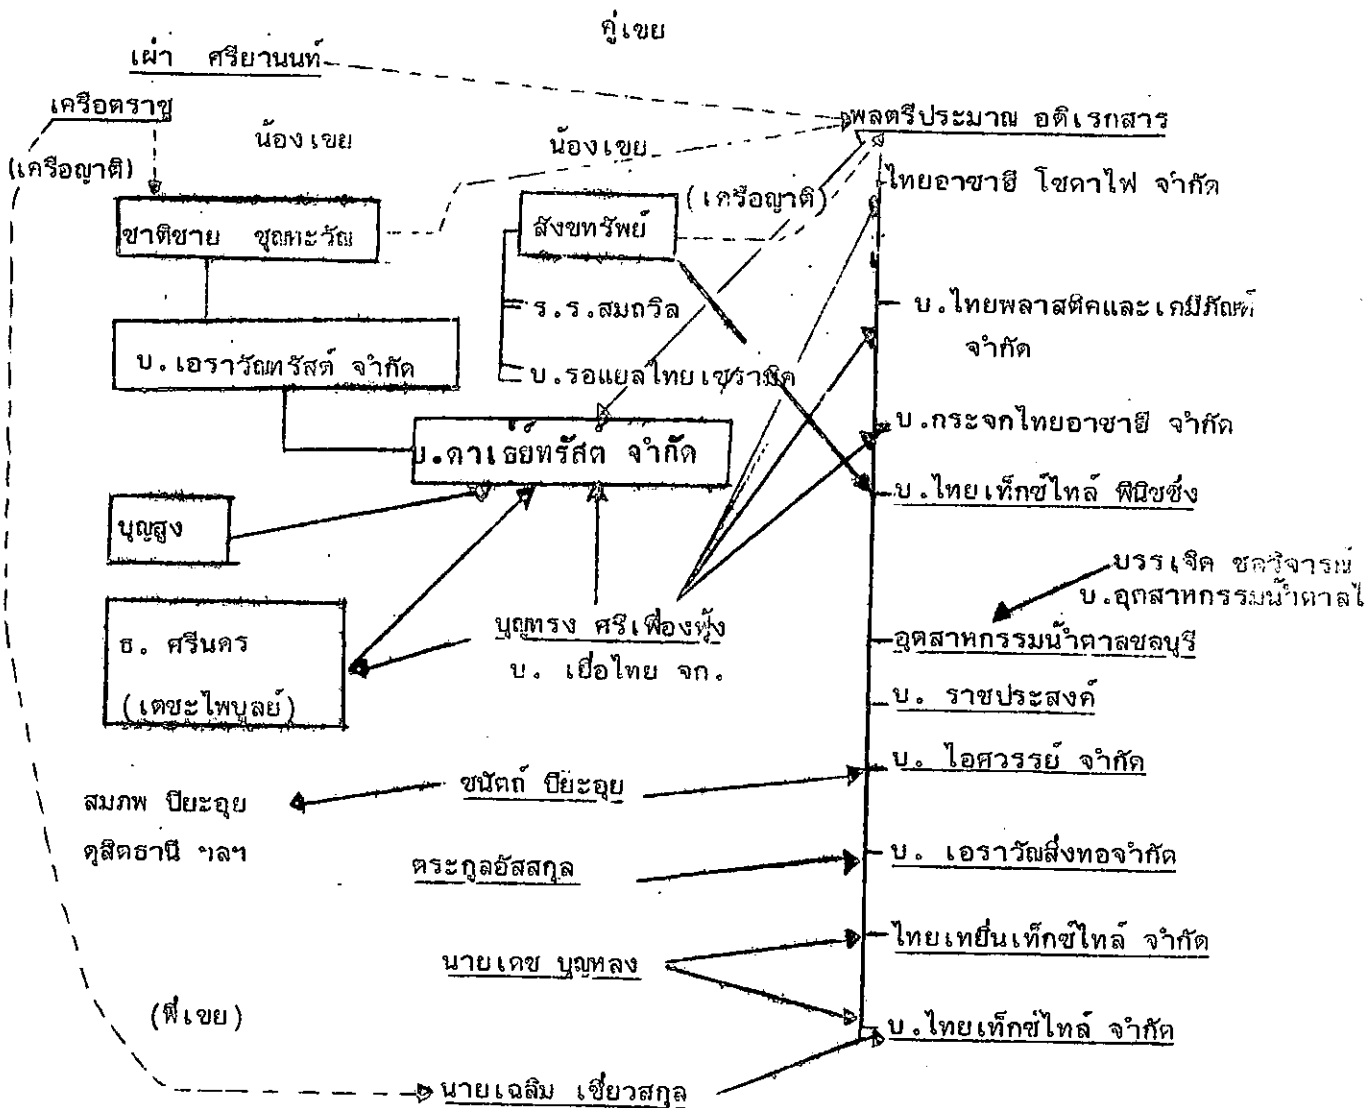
คู่เขย

เผ่า ศรียานนท์

เครือตราชู

(เครือญาติ)

น้องเขย

น้องเขย

พลตรีประมาณ อดิเรกสาร

ไทยอาซาฮี โซดาไฟ จำกัด

ชาติชาย ชุณหะวัณ

สังขทรัพย์

(เครือญาติ)

ร.ร.สมถวิล

บ.รอแยลไทยเซรามิค

บ.ไทยพลาสติคและเคมีภัณฑ์ จำกัด

บ.เอราวัณทรัสต์ จำกัด

บ.ดาเธยทรัสต์ จำกัด

บ.กระจกไทยอาซาฮี จำกัด

บ.ไทยเท็กซ์ไทล์ ฟินิชชิ่ง

บุญสูง

บรรเจิด ชลวิจารณ์

บ.อุตสาหกรรมน้ำตาลไ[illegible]

ธ. ศรีนคร

(เตชะไพบูลย์)

บุญทรง ศรีเฟื่องฟุ้ง

บ. เยื่อไทย จก.

อุตสาหกรรมน้ำตาลชลบุรี

บ. ราชประสงค์

บ. ไอศวรรย์ จำกัด

สมภพ ปิยะอุย

ดุสิตธานี ฯลฯ

ชนัตถ์ ปิยะอุย

ตระกูลอัสสกุล

บ. เอราวัณสิ่งทอจำกัด

ไทยเทยิ่นเท็กซ์ไทล์ จำกัด

นายเดช บุญหลง

(พี่เขย)

บ.ไทยเท็กซ์ไทล์ จำกัด

นายเฉลิม เชี่ยวสกุล